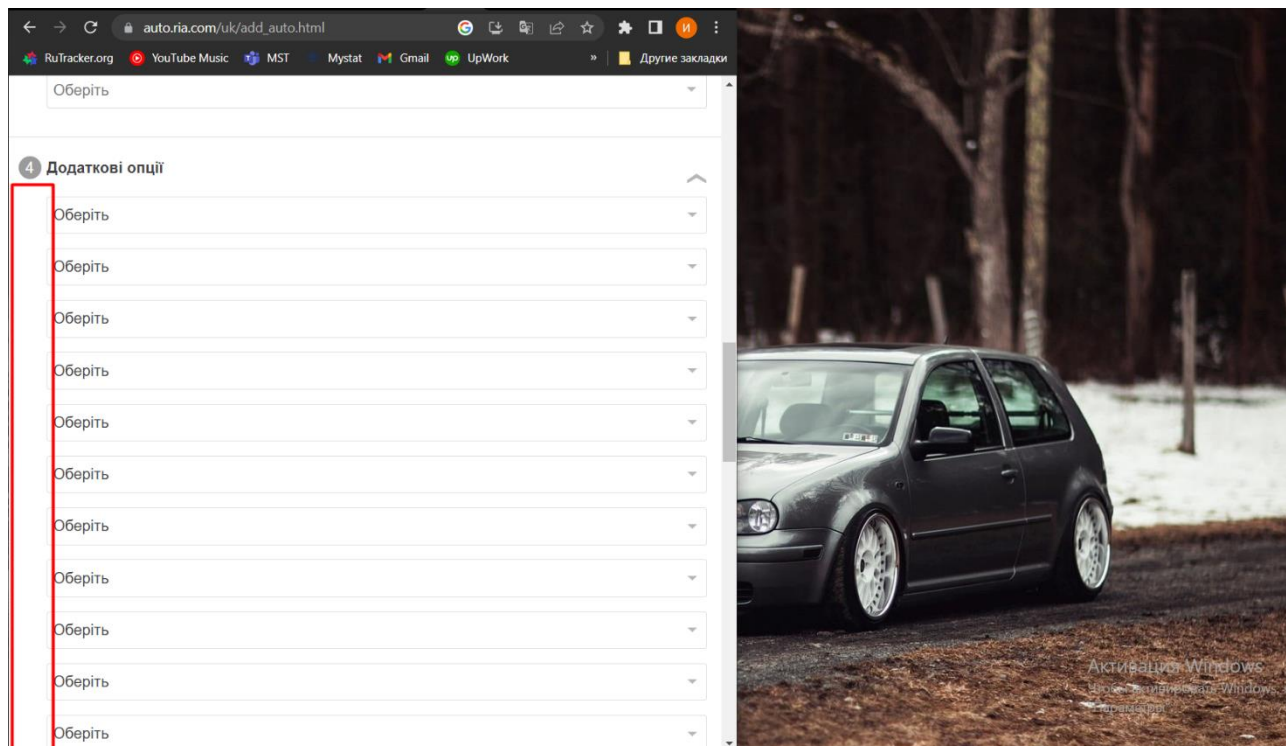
auto.ria.com/uk/add_auto.html

RuTracker.org YouTube Music MST Mystat Gmail UpWork » Другие закладки

Оберіть

4 Додаткові опції

Оберіть

Оберіть

Оберіть

Оберіть

Оберіть

Оберіть

Оберіть

Оберіть

Оберіть

Оберіть

Оберіть

Активация Windows
Чтобы активировать Windows, перейдите в раздел "Параметры".